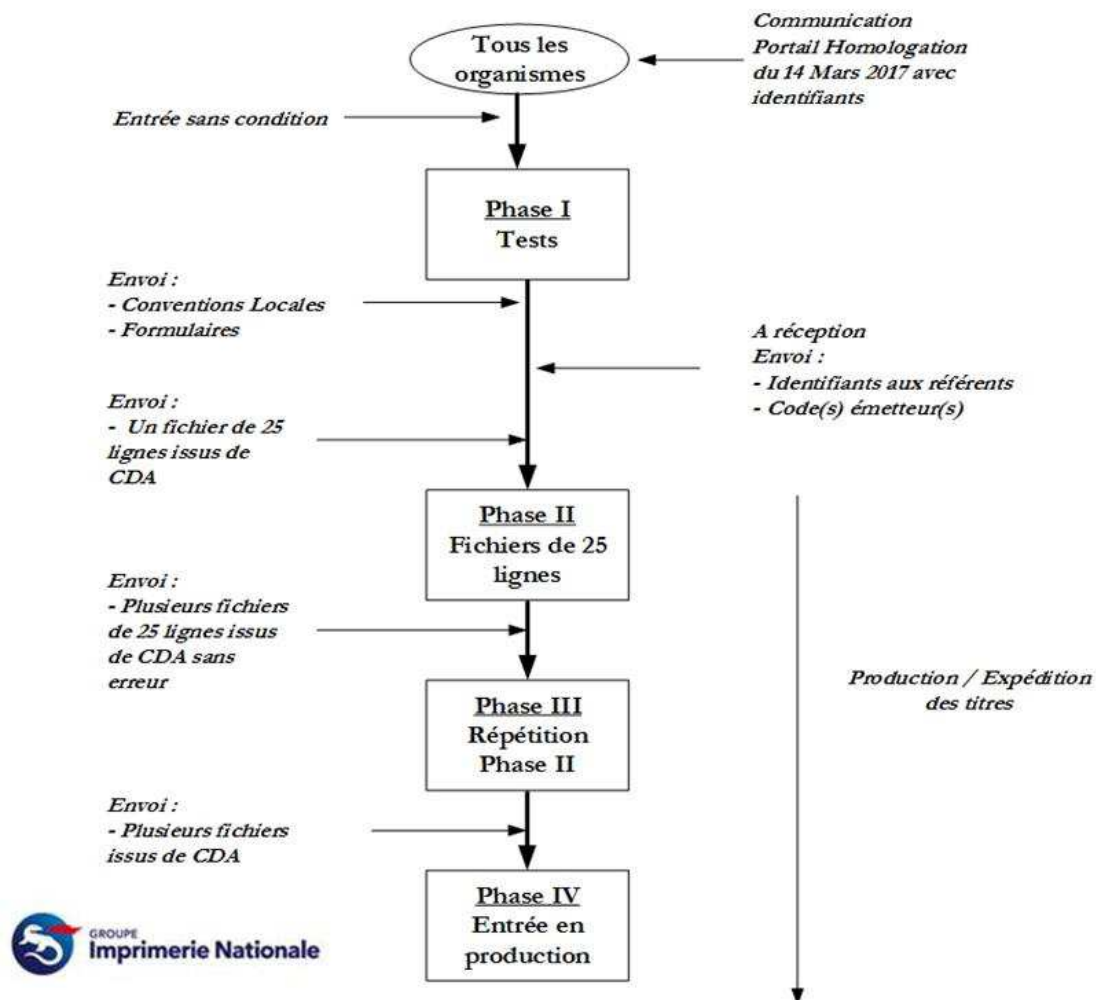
Tous les organismes

Communication Portail Homologation du 14 Mars 2017 avec identifiants

Entrée sans condition

Phase I
Tests

Envoi :
- Conventions Locales
- Formulaires

A réception
Envoi :
- Identifiants aux référents
- Code(s) émetteur(s)

Envoi :
- Un fichier de 25 lignes issus de CDA

Phase II
Fichiers de 25 lignes

Envoi :
- Plusieurs fichiers de 25 lignes issus de CDA sans erreur

Production / Expédition des titres

Phase III
Répétition
Phase II

Envoi :
- Plusieurs fichiers issus de CDA

Phase IV
Entrée en production

GROUPE
Imprimerie Nationale